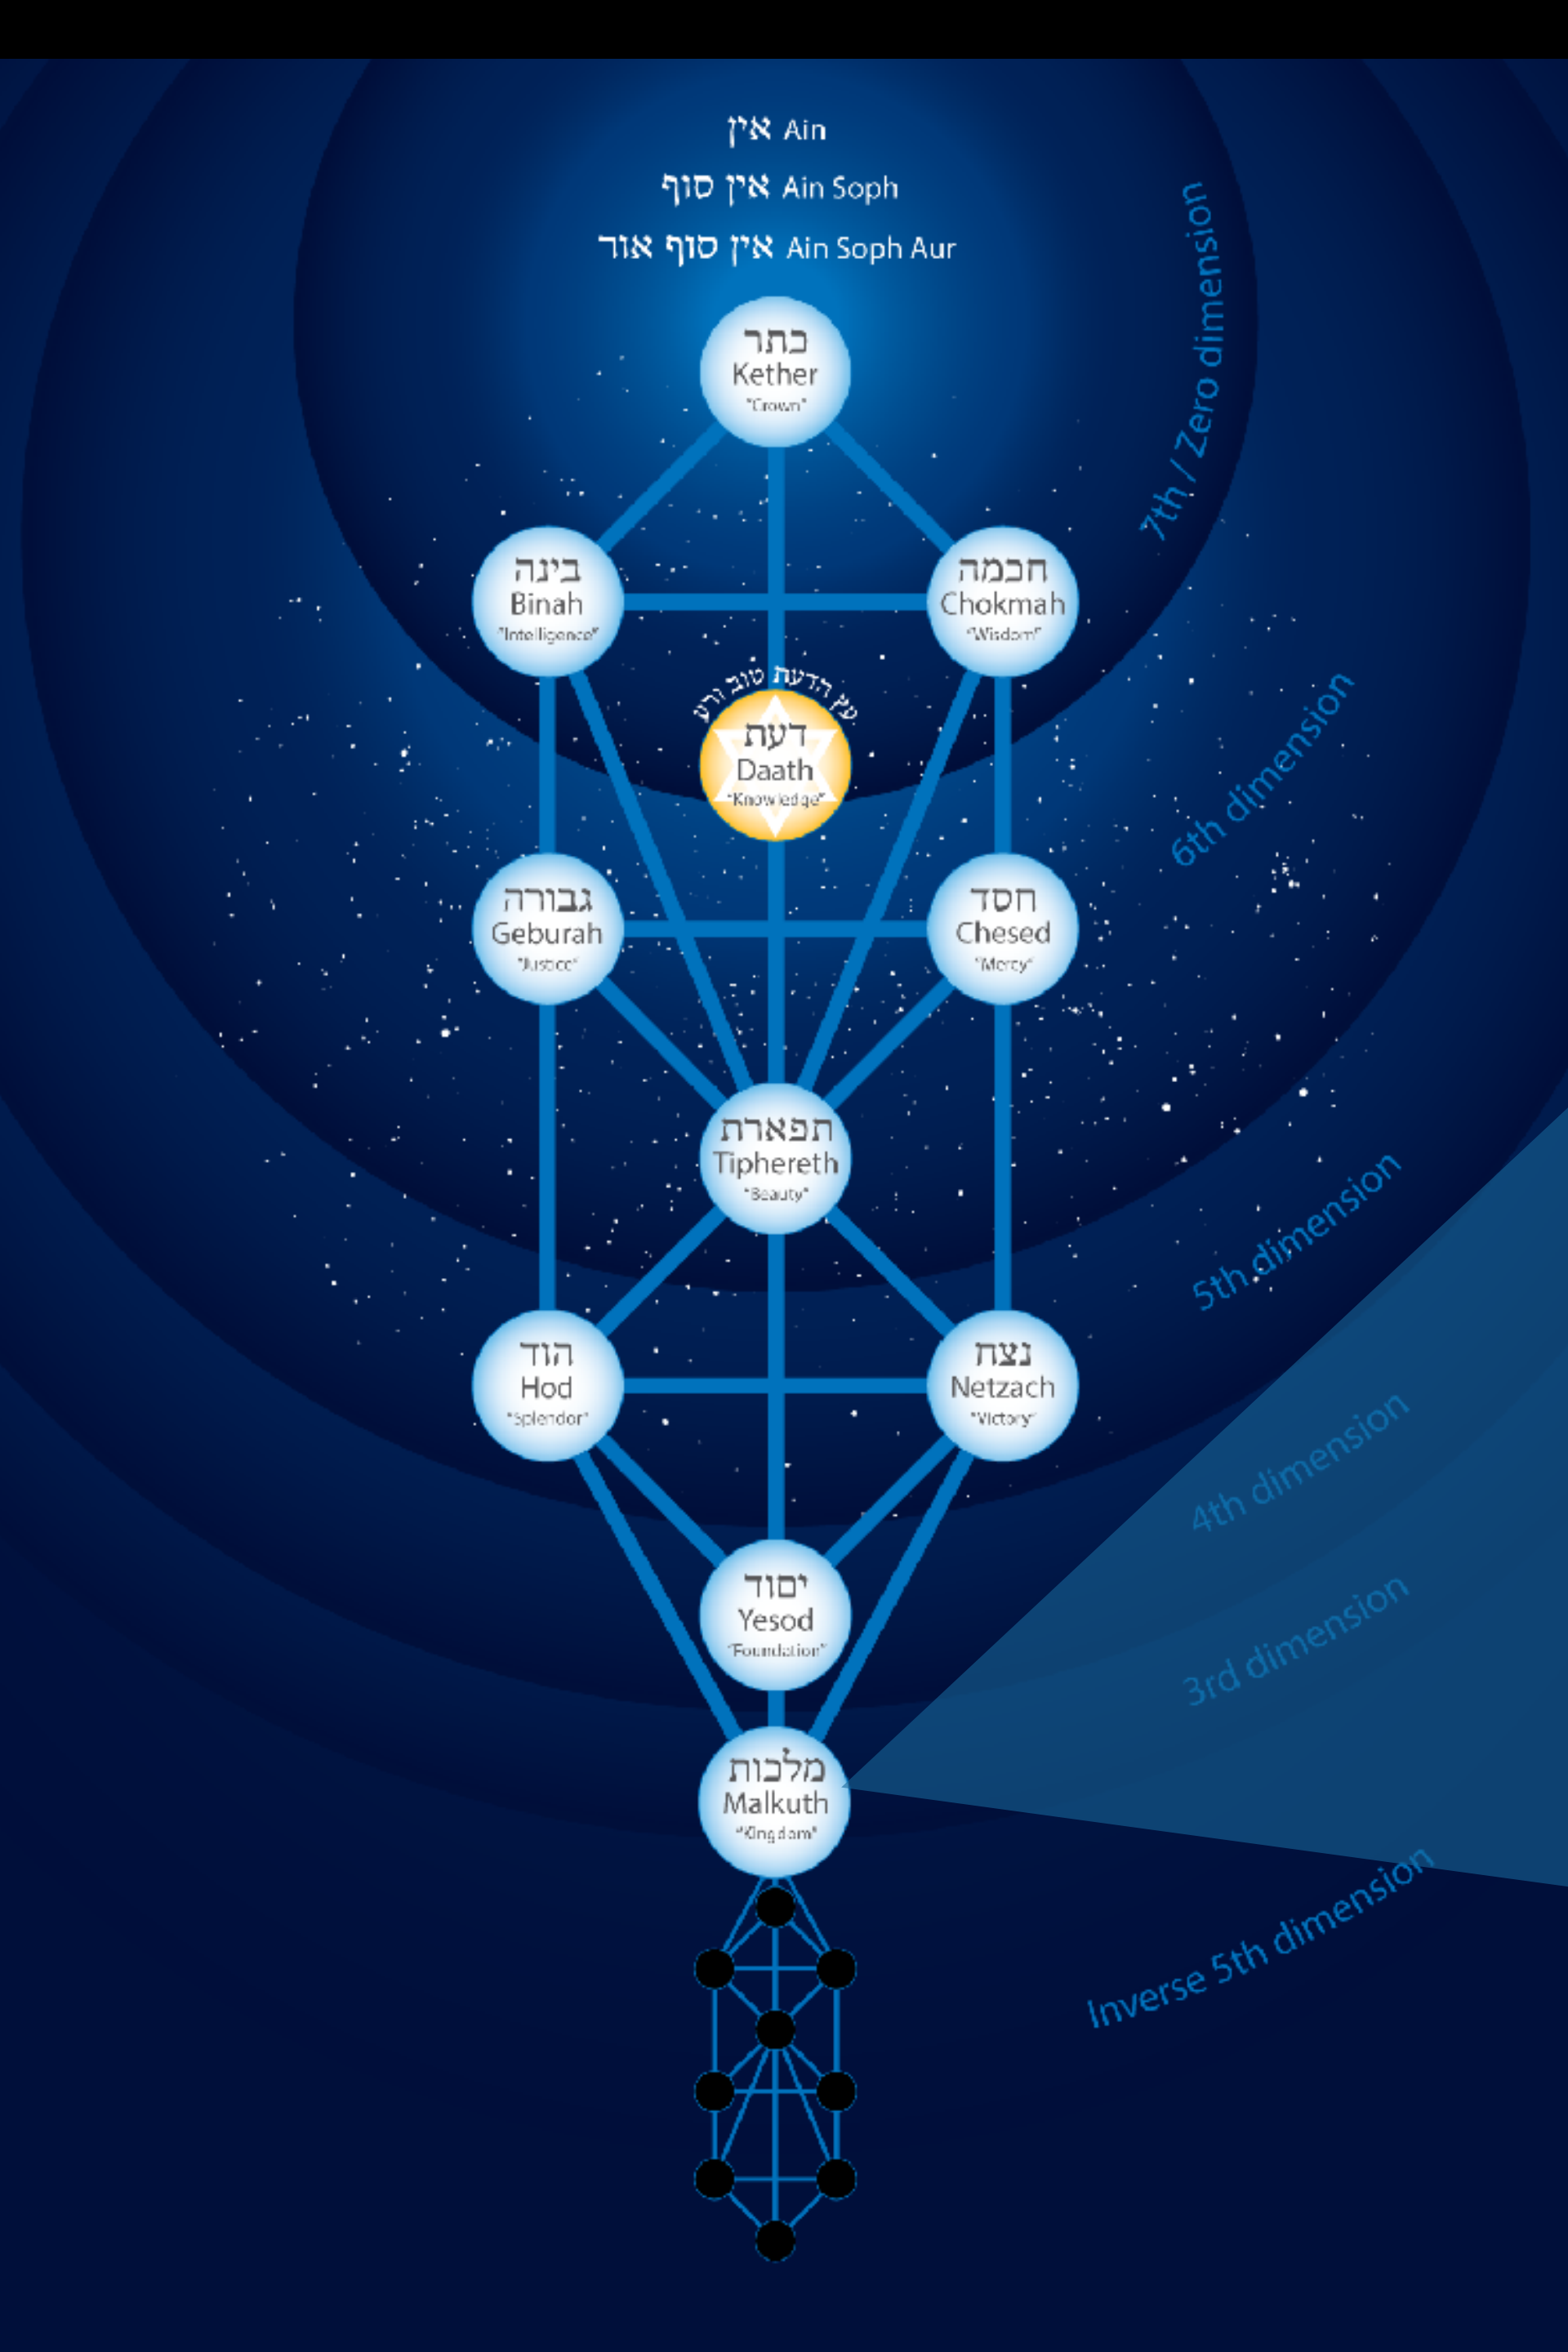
אין Ain
אין סוף Ain Soph
אין סוף אור Ain Soph Aur

7th / Zero dimension

כתר
Kether
"Crown"

בינה
Binah
"Intelligence"

חכמה
Chokmah
"Wisdom"

עץ הדעת טוב ורע
דעת
Daath
"Knowledge"

6th dimension

גבורה
Geburah
"Justice"

חסד
Chesed
"Mercy"

תפארת
Tiphereth
"Beauty"

5th dimension

הוד
Hod
"Splendor"

נצח
Netzach
"Victory"

4th dimension

יסוד
Yesod
"Foundation"

3rd dimension

מלכות
Malkuth
"Kingdom"

Inverse 5th dimension